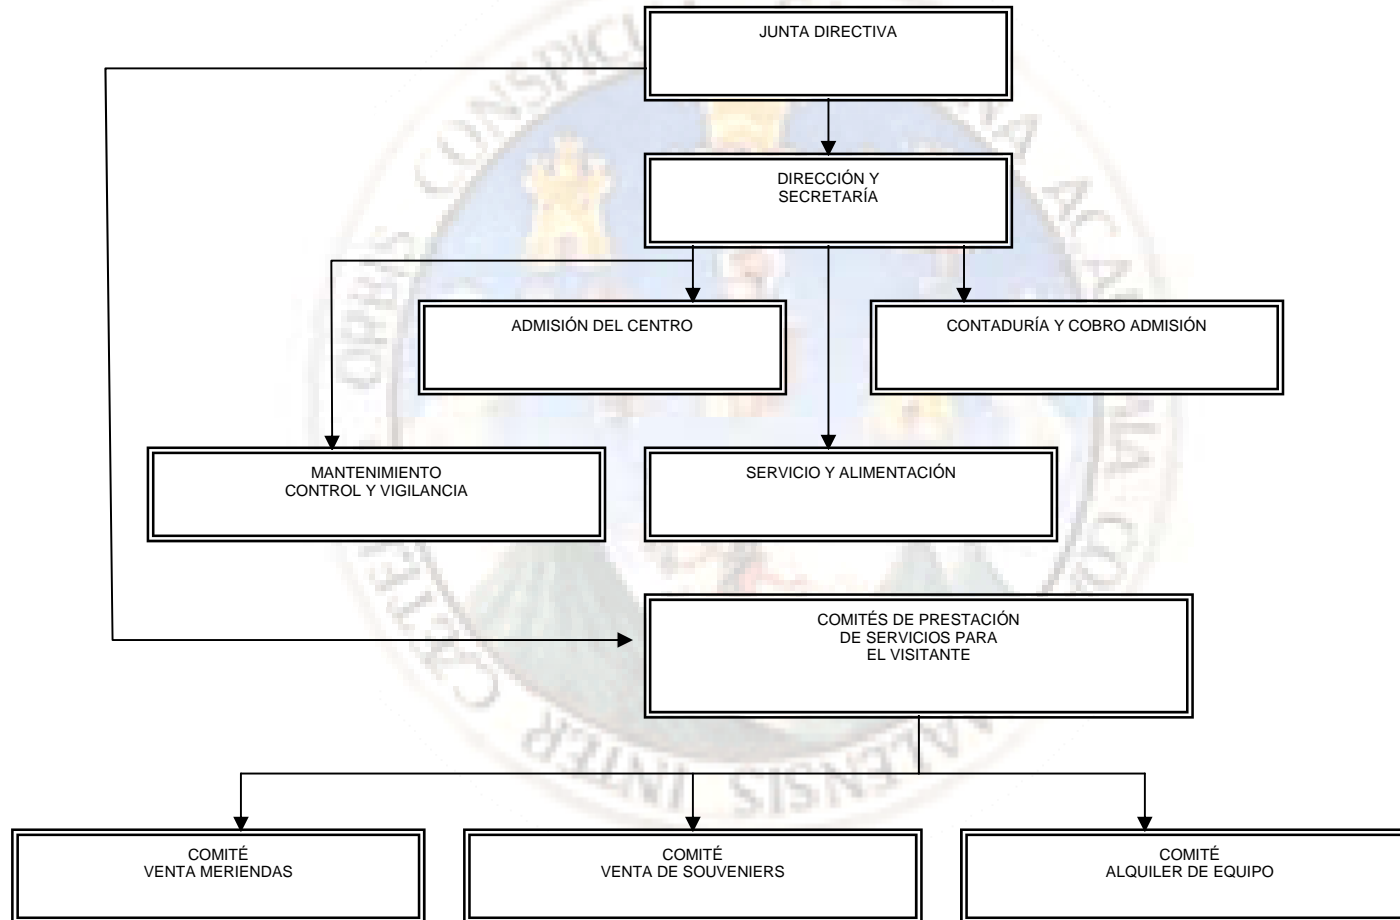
JUNTA DIRECTIVA

DIRECCIÓN Y SECRETARÍA

ADMISIÓN DEL CENTRO

CONTADURÍA Y COBRO ADMISIÓN

MANTENIMIENTO CONTROL Y VIGILANCIA

SERVICIO Y ALIMENTACIÓN

COMITÉS DE PRESTACIÓN DE SERVICIOS PARA EL VISITANTE

COMITÉ VENTA MERIENDAS

COMITÉ VENTA DE SOUVENIERS

COMITÉ ALQUILER DE EQUIPO